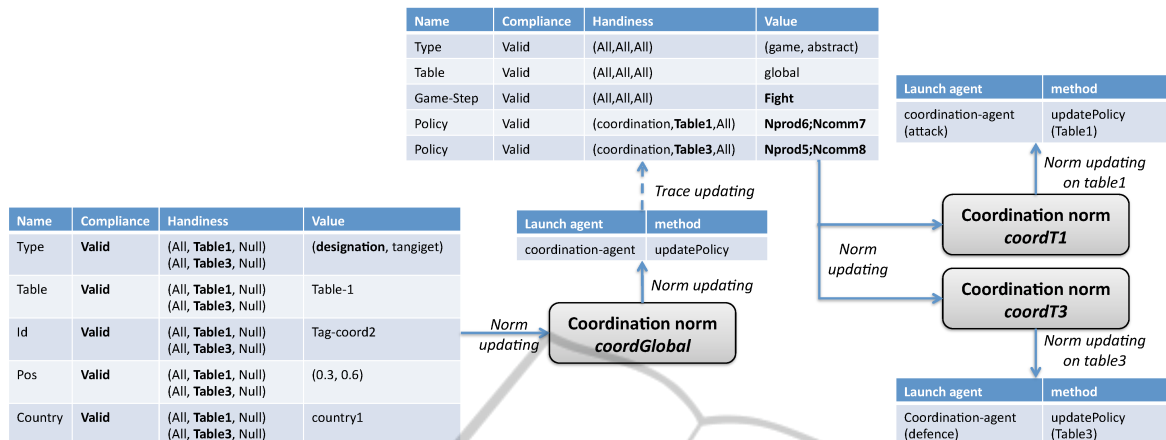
| Name | Compliance | Handiness | Value |
|---|---|---|---|
| Type | Valid | (All,All,All) | (game, abstract) |
| Table | Valid | (All,All,All) | global |
| Game-Step | Valid | (All,All,All) | **Fight** |
| Policy | Valid | (coordination,**Table1**,All) | **Nprod6;Ncomm7** |
| Policy | Valid | (coordination,**Table3**,All) | **Nprod5;Ncomm8** |

| Launch agent | method |
|---|---|
| coordination-agent (attack) | updatePolicy (Table1) |

Norm updating on table1

Trace updating

| Launch agent | method |
|---|---|
| coordination-agent | updatePolicy |

Norm updating

Norm updating

**Coordination norm *coordT1***

**Coordination norm *coordT3***

| Name | Compliance | Handiness | Value |
|---|---|---|---|
| Type | **Valid** | (All, **Table1**, Null) (All, **Table3**, Null) | (**designation**, tangiget) |
| Table | **Valid** | (All, **Table1**, Null) (All, **Table3**, Null) | Table-1 |
| Id | **Valid** | (All, **Table1**, Null) (All, **Table3**, Null) | Tag-coord2 |
| Pos | **Valid** | (All, **Table1**, Null) (All, **Table3**, Null) | (0.3, 0.6) |
| Country | **Valid** | (All, **Table1**, Null) (All, **Table3**, Null) | country1 |

Norm updating

**Coordination norm *coordGlobal***

Norm updating on table3

| Launch agent | method |
|---|---|
| Coordination-agent (defence) | updatePolicy (Table3) |